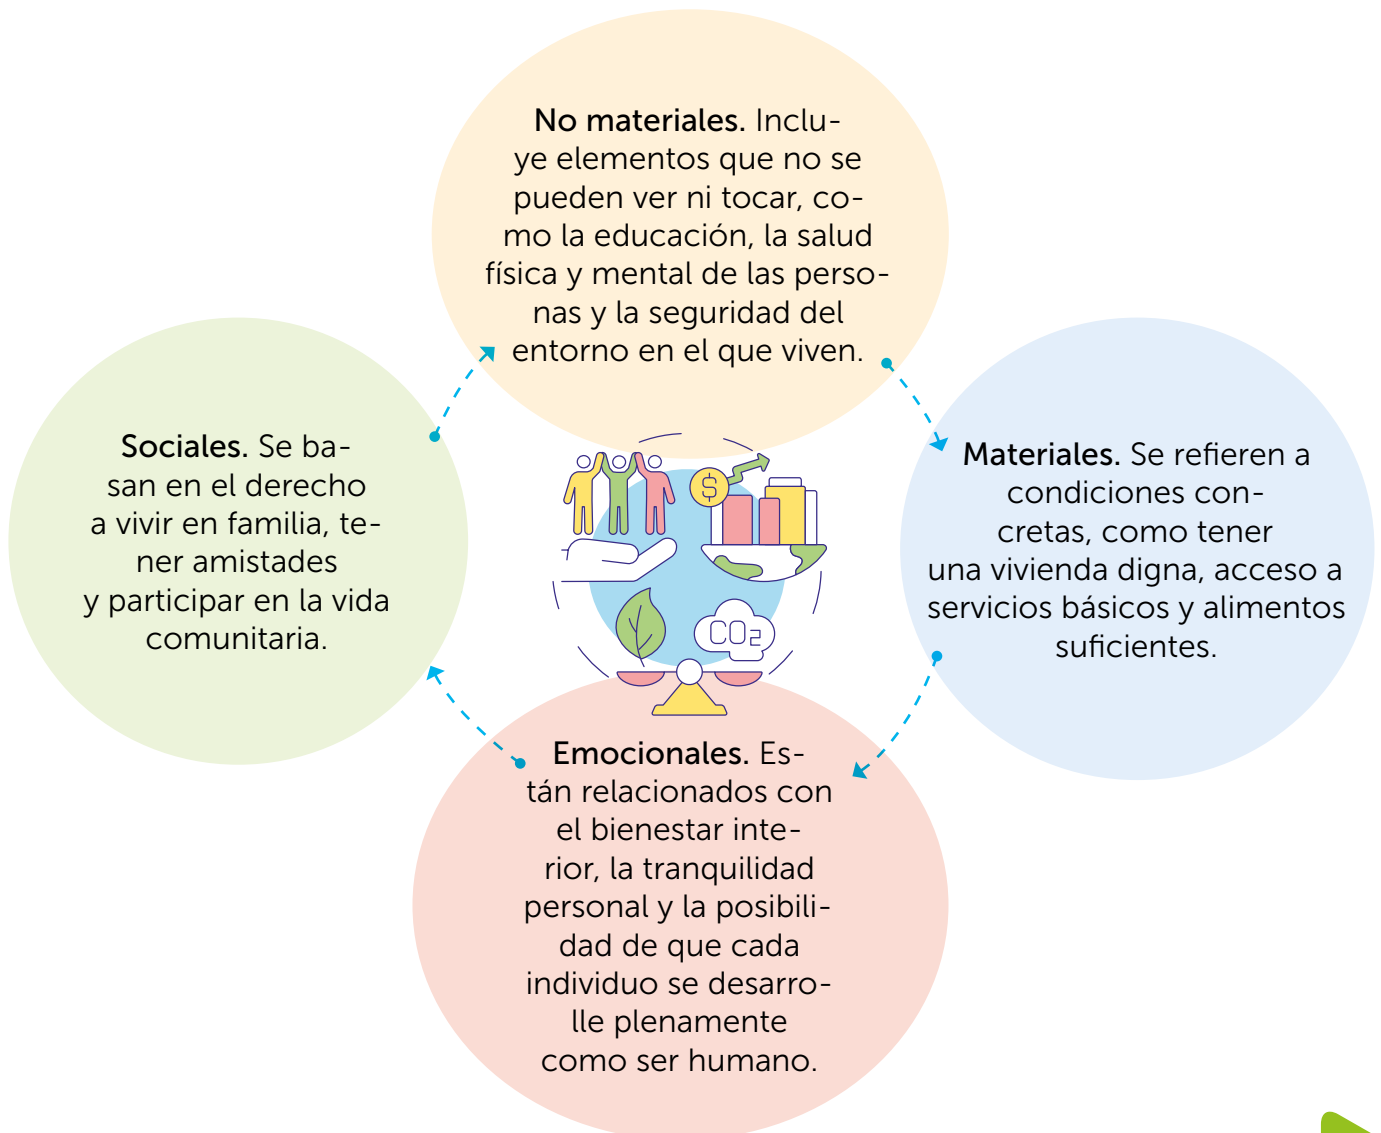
**No materiales.** Incluye elementos que no se pueden ver ni tocar, como la educación, la salud física y mental de las personas y la seguridad del entorno en el que viven.

**Sociales.** Se basan en el derecho a vivir en familia, tener amistades y participar en la vida comunitaria.

$ 

CO₂

**Materiales.** Se refieren a condiciones concretas, como tener una vivienda digna, acceso a servicios básicos y alimentos suficientes.

**Emocionales.** Están relacionados con el bienestar interior, la tranquilidad personal y la posibilidad de que cada individuo se desarrolle plenamente como ser humano.